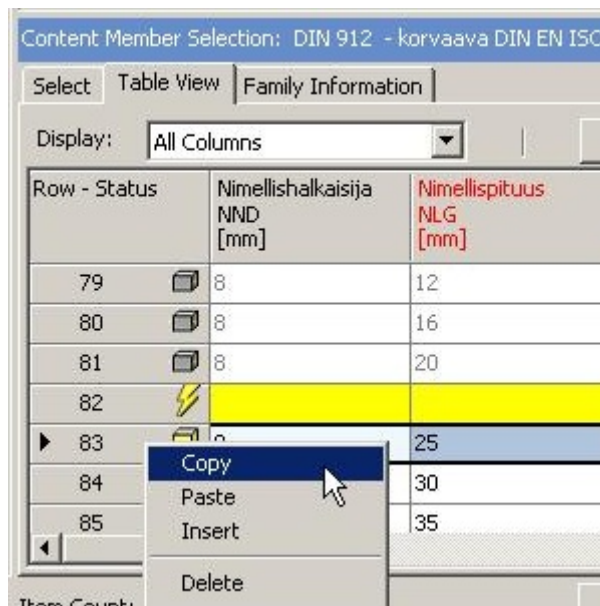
Content Member Selection: DIN 912 - korvaava DIN EN ISC

Select | Table View | Family Information

Display: All Columns

| Row - Status | Nimellishalkaisija NND [mm] | Nimellispituus NLG [mm] |
|---|---|---|
| 79 | 8 | 12 |
| 80 | 8 | 16 |
| 81 | 8 | 20 |
| 82 | | |
| 83 | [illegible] | 25 |
| 84 | | 30 |
| 85 | | 35 |

Copy
Paste
Insert
Delete

Item Count: